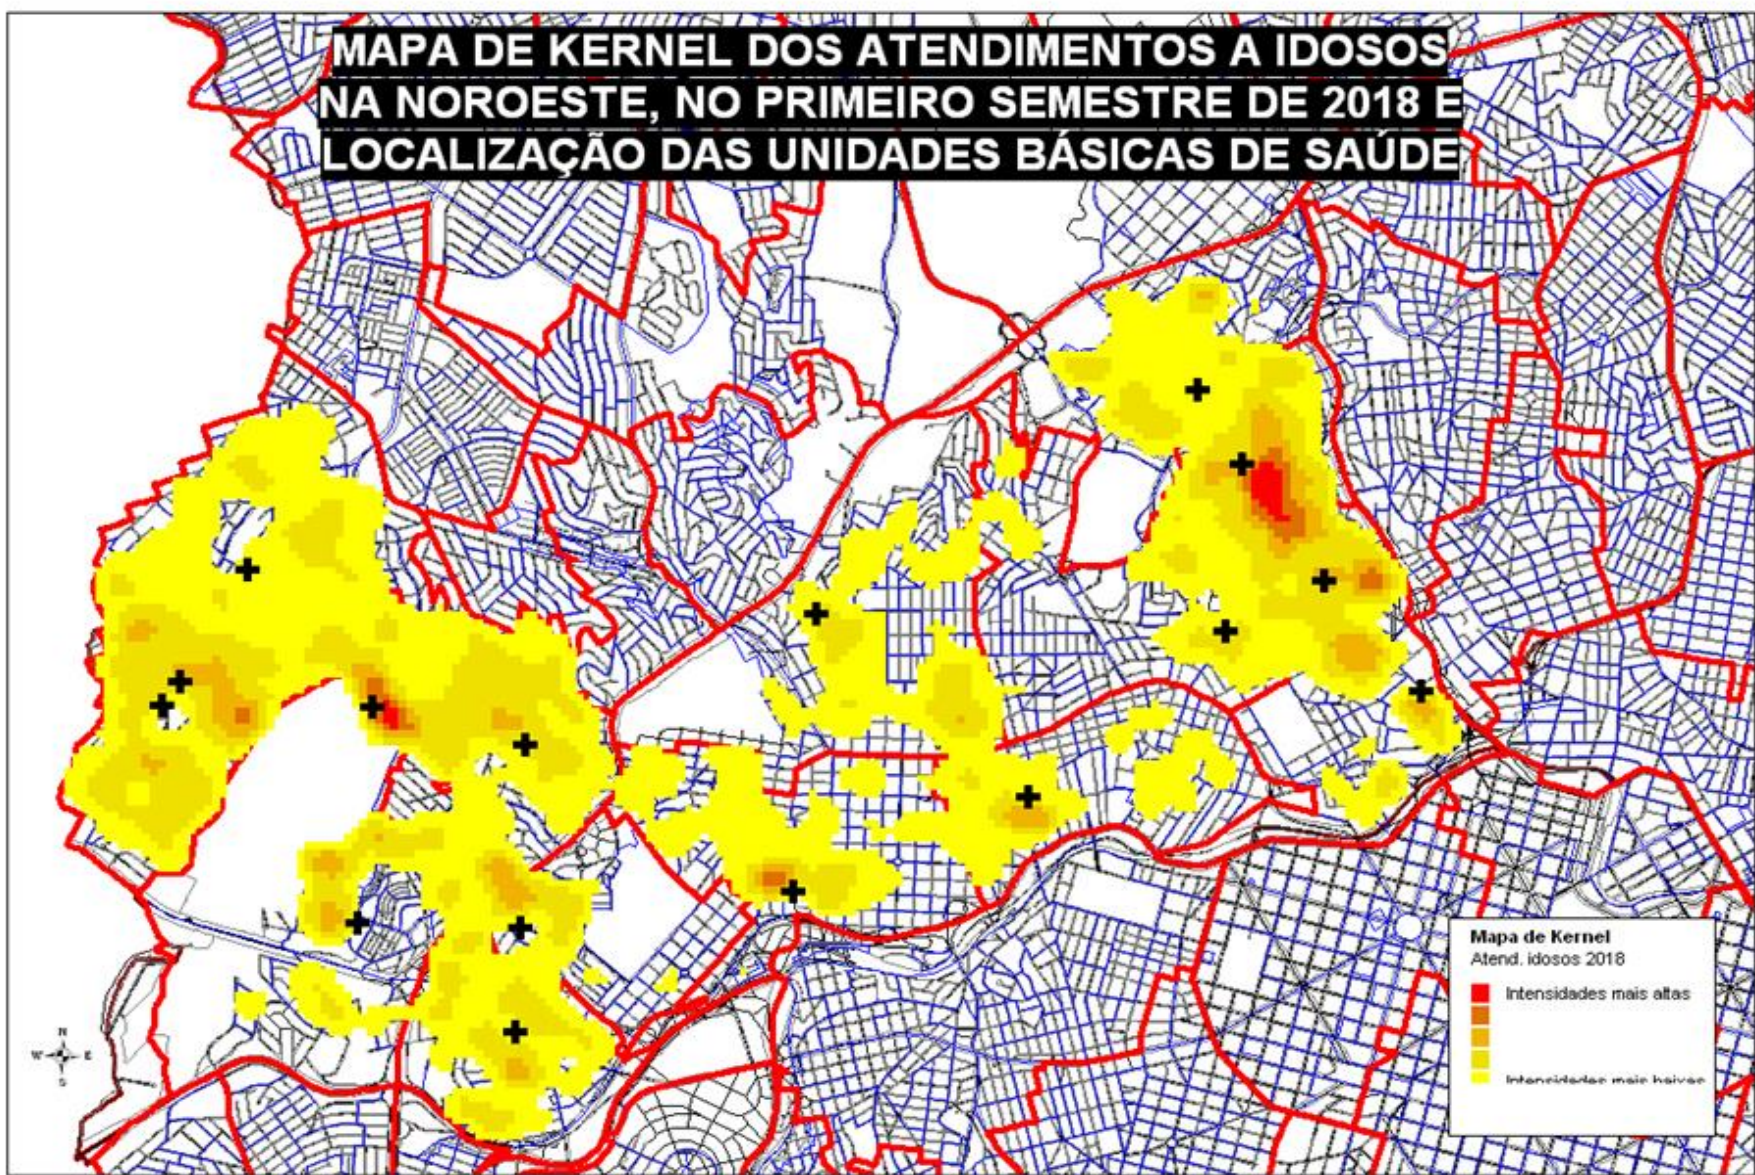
MAPA DE KERNEL DOS ATENDIMENTOS A IDOSOS NA NOROESTE, NO PRIMEIRO SEMESTRE DE 2018 E LOCALIZAÇÃO DAS UNIDADES BÁSICAS DE SAÚDE

Mapa de Kernel
Atend. idosos 2018
Intensidades mais altas
Intensidades mais baixas

N
W
E
S